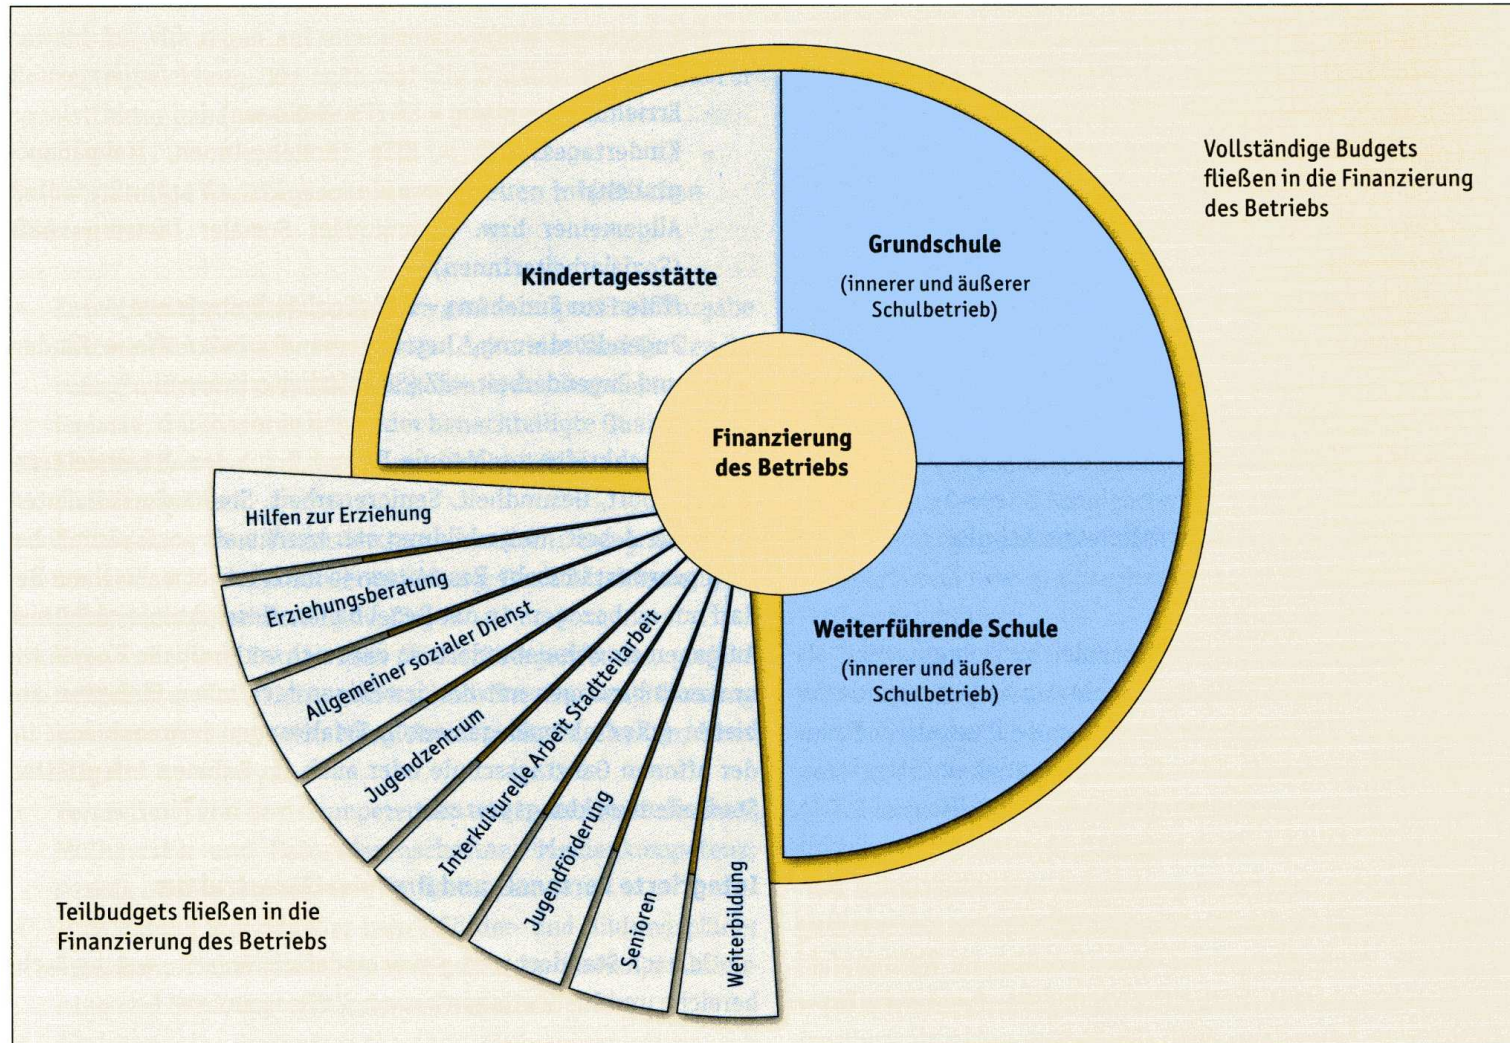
Vollständige Budgets fließen in die Finanzierung des Betriebs

Kindertagesstätte

Grundschule
(innerer und äußerer Schulbetrieb)

Finanzierung des Betriebs

Weiterführende Schule
(innerer und äußerer Schulbetrieb)

Hilfen zur Erziehung
Erziehungsberatung
Allgemeiner sozialer Dienst
Jugendzentrum
Interkulturelle Arbeit Stadtteilarbeit
Jugendförderung
Senioren
Weiterbildung

Teilbudgets fließen in die Finanzierung des Betriebs